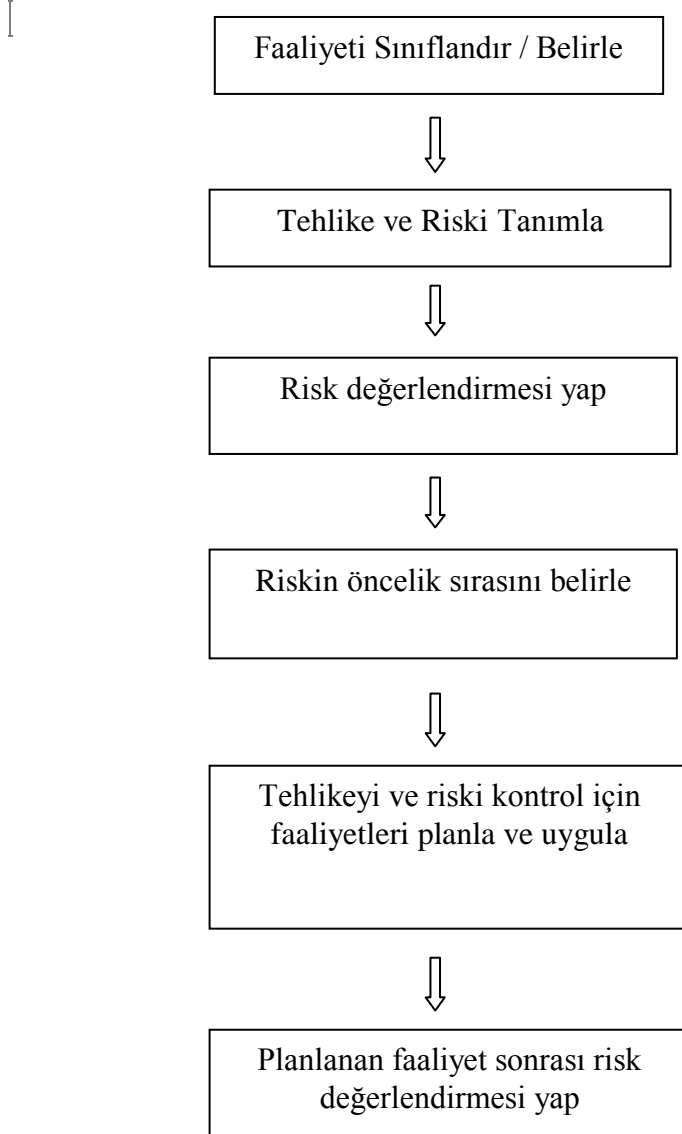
Faaliyeti Sınıflandır / Belirle

Tehlike ve Riski Tanımla

Risk değerlendirmesi yap

Riskin öncelik sırasını belirle

Tehlikeyi ve riski kontrol için faaliyetleri planla ve uygula

Planlanan faaliyet sonrası risk değerlendirmesi yap